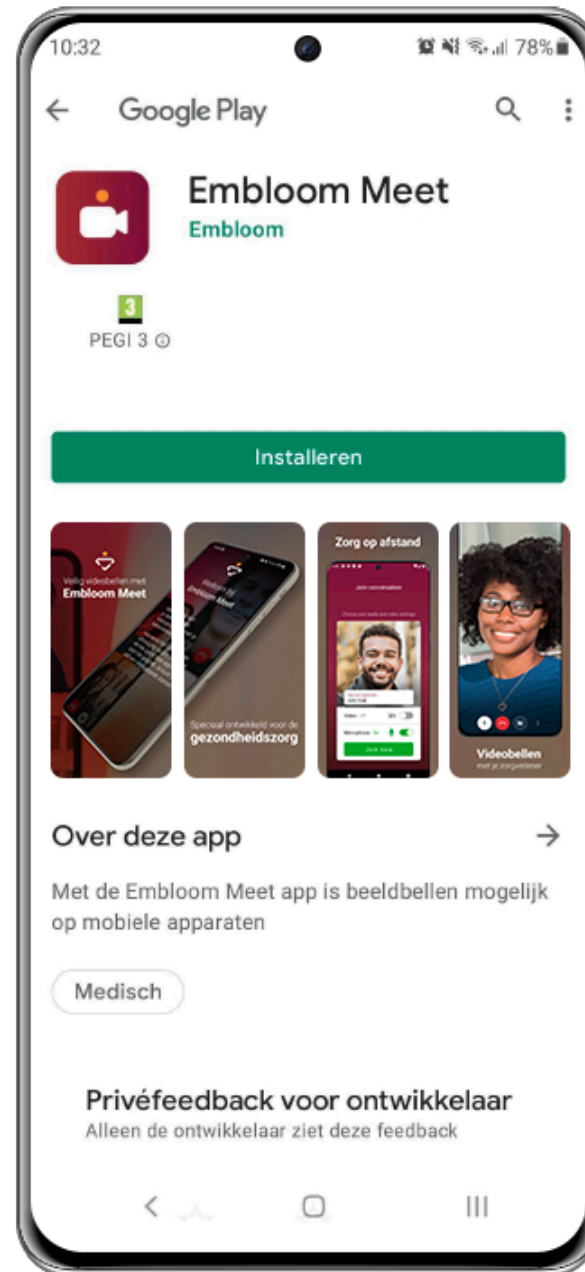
10:32

78%

Google Play

Embloom Meet

Embloom

3

PEGI 3

Installeren

Veilig videobellen met
Embloom Meet

Welkom bij Embloom Meet

Speciaal ontwikkeld voor de
gezondheidszorg

Zorg op afstand

Join conversation

Video

Microphone

Join now

Videobellen
met je zorgverlener

Over deze app

Met de Embloom Meet app is beeldbellen mogelijk op mobiele apparaten

Medisch

Privéfeedback voor ontwikkelaar
Alleen de ontwikkelaar ziet deze feedback